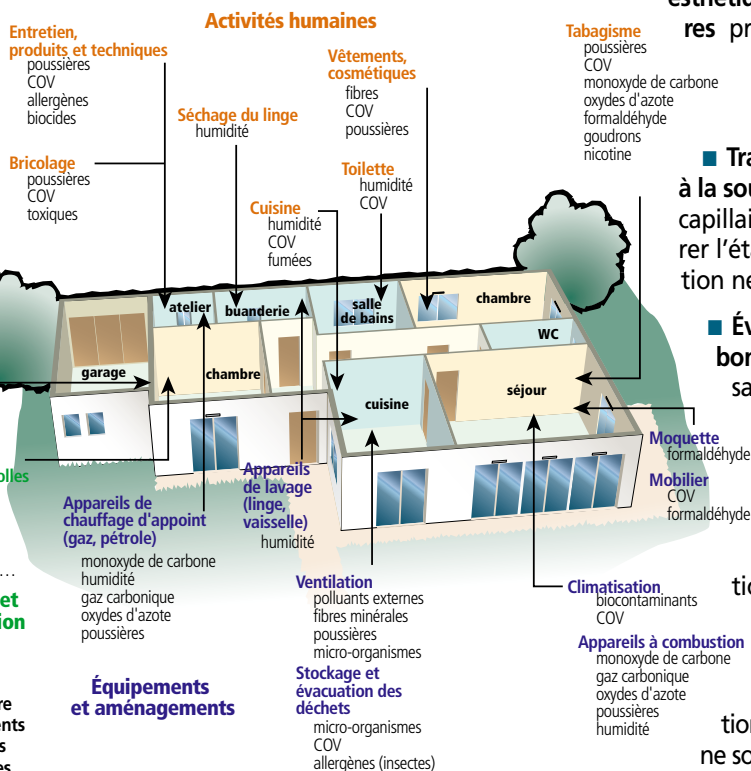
Activités humaines

Entretien, produits et techniques
poussières
COV
allergènes
biocides

Bricolage
poussières
COV
toxiques

Séchage du linge
humidité

Vêtements, cosmétiques
fibres
COV
poussières

Toilette
humidité
COV

Cuisine
humidité
COV
fumées

Tabagisme
poussières
COV
monoxyde de carbone
oxydes d'azote
formaldéhyde
goudrons
nicotine

esthétic
res pr

■ Tra
à la sou
capillai
rer l'ét
tion ne

■ Év
bor
sa

atelier
buanderie
salle de bains
chambre
wc
garage
chambre
cuisine
séjour

Moquette
formaldéhyde

Mobilier
COV
formaldéhyde

olles

Appareils de chauffage d'appoint (gaz, pétrole)
monoxyde de carbone
humidité
gaz carbonique
oxydes d'azote
poussières

Appareils de lavage (linge, vaisselle)
humidité

Ventilation
polluants externes
fibres minérales
poussières
micro-organismes

Stockage et évacuation des déchets
micro-organismes
COV
allergènes (insectes)

Climatisation
biocontaminants
COV

Appareils à combustion
monoxyde de carbone
gaz carbonique
oxydes d'azote
poussières
humidité

tic

tion
ne so

et
tion

re
ents
s
es

Équipements et aménagements